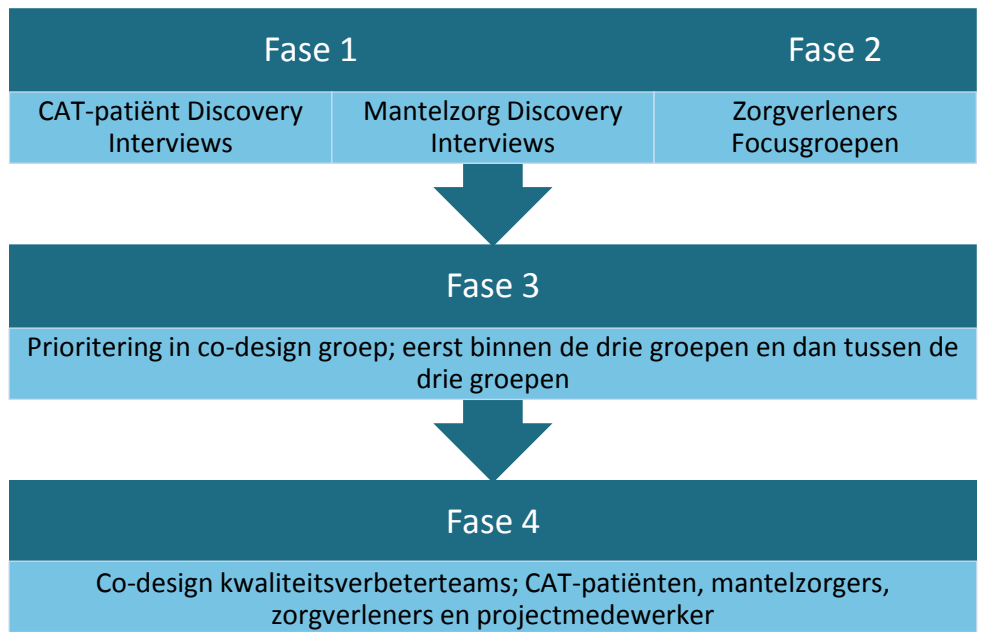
Fase 1

Fase 2

CAT-patiënt Discovery Interviews

Mantelzorg Discovery Interviews

Zorgverleners Focusgroepen

Fase 3

Prioritering in co-design groep; eerst binnen de drie groepen en dan tussen de drie groepen

Fase 4

Co-design kwaliteitsverbeterteams; CAT-patiënten, mantelzorgers, zorgverleners en projectmedewerker